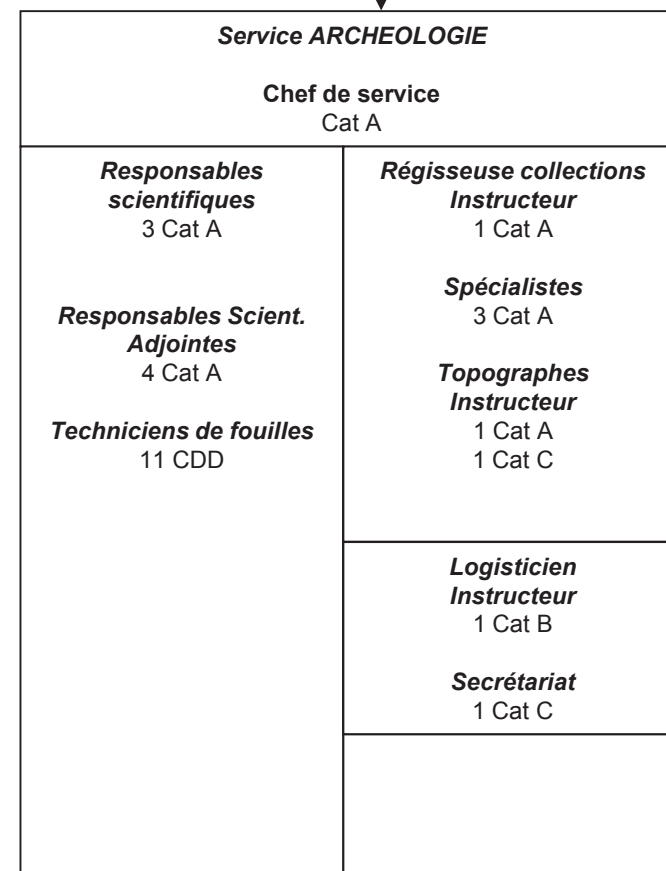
Service ARCHEOLOGIE

Chef de service
Cat A

Responsables scientifiques
3 Cat A

Responsables Scient. Adjointes
4 Cat A

Techniciens de fouilles
11 CDD

Régisseuse collections Instructeur
1 Cat A

Spécialistes
3 Cat A

Topographes Instructeur
1 Cat A
1 Cat C

Logisticien Instructeur
1 Cat B

Secrétariat
1 Cat C